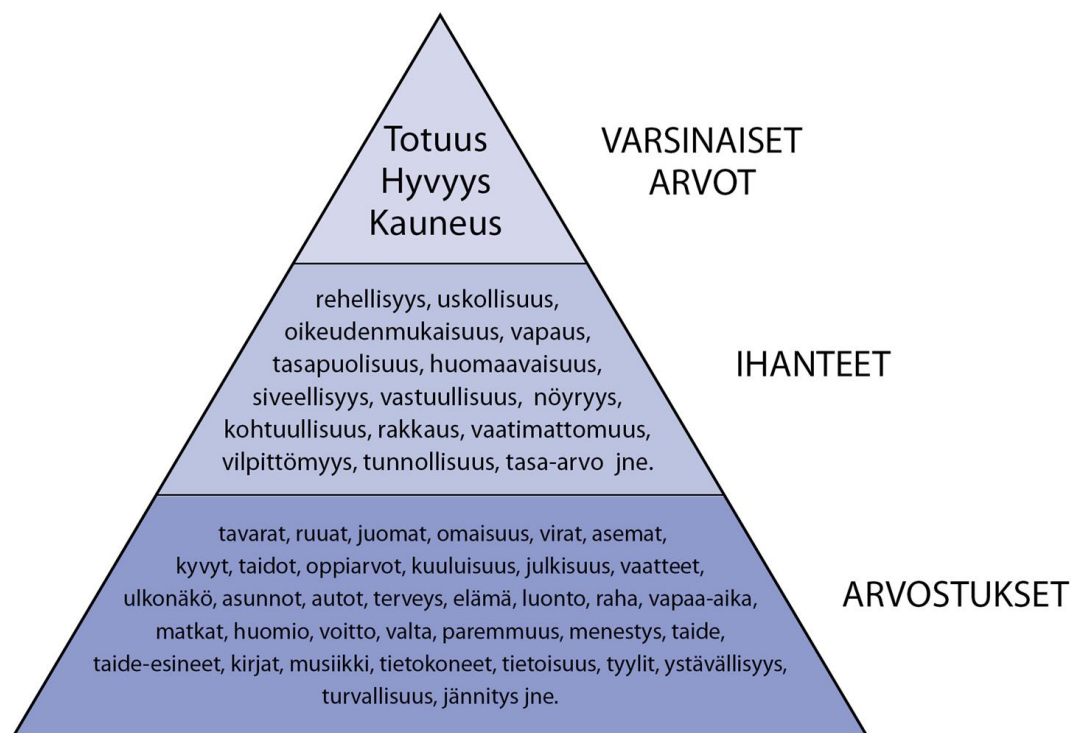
Totuus
Hyvyys
Kauneus

VARSINAISET ARVOT

rehellisyys, uskollisuus, oikeudenmukaisuus, vapaus, tasapuolisuus, huomaavaisuus, siveellisyys, vastuullisuus, nöyryys, kohtuullisuus, rakkaus, vaatimattomuus, vilpittömyys, tunnollisuus, tasa-arvo jne.

IHANTEET

tavarat, ruuat, juomat, omaisuus, virat, asemat, kyvyt, taidot, oppiarvot, kuuluisuus, julkisuus, vaatteet, ulkonäkö, asunnot, autot, terveys, elämä, luonto, raha, vapaa-aika, matkat, huomio, voitto, valta, paremmuus, menestys, taide, taide-esineet, kirjat, musiikki, tietokoneet, tietoisuus, tyylit, ystävällisyys, turvallisuus, jännitys jne.

ARVOSTUKSET